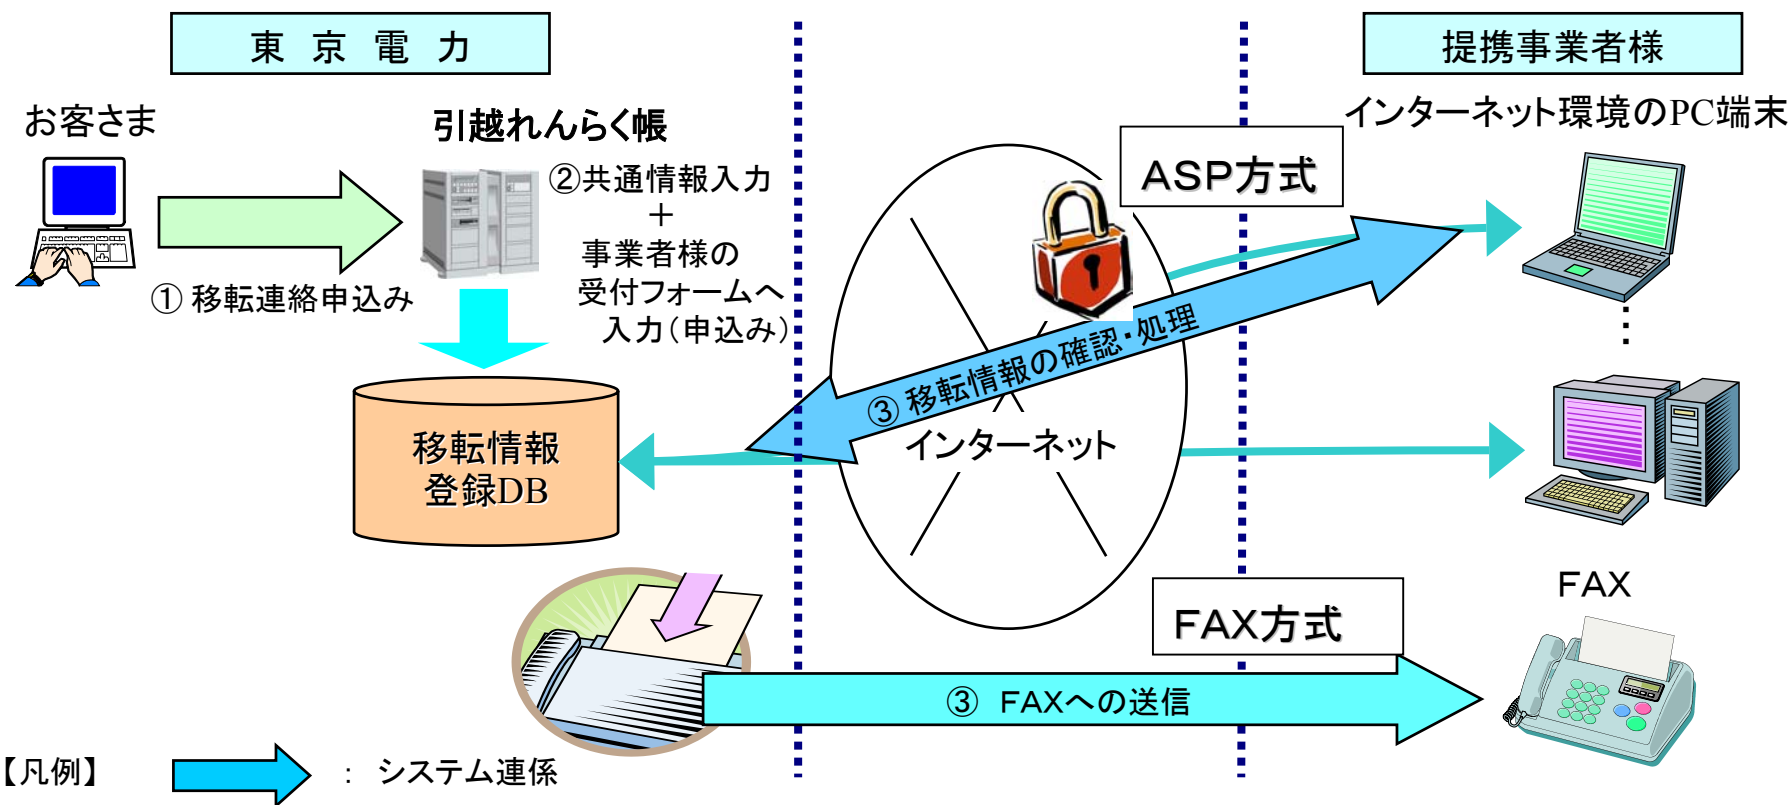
東 京 電 力

提携事業者様

お客さま

引越れんらく帳

②共通情報入力
+
事業者様の
受付フォームへ
入力(申込み)

① 移転連絡申込み

インターネット環境のPC端末

ASP方式

③ 移転情報の確認・処理

インターネット

移転情報
登録DB

FAX

FAX方式

③ FAXへの送信

【凡例】 : システム連係